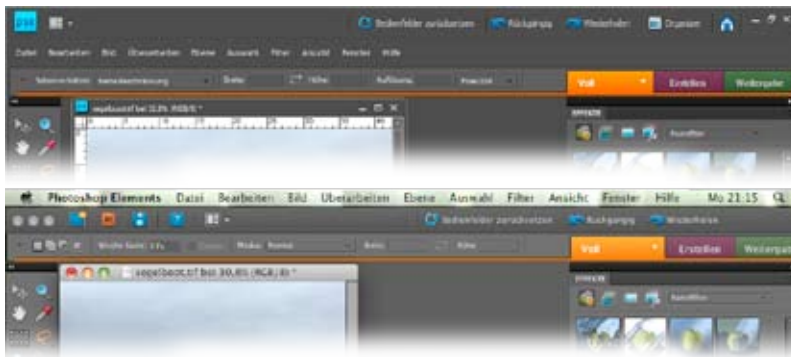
Bedienfelder zurücksetzen Rückgängig Wiederholen Organizer

Datei Bearbeiten Bild Überarbeiten Ebene Auswahl Filter Ansicht Fenster Hilfe

Seitenverhältnis Breite Höhe Auflösung

Voll Erstellen Weitergeben

segelboot.tif bei 33,3% (RGB/8) *

Photoshop Elements Datei Bearbeiten Bild Überarbeiten Ebene Auswahl Filter Ansicht Fenster Hilfe Mo 21:15

Bedienfelder zurücksetzen Rückgängig Wiederholen

Modus: Normal

Voll Erstellen Weitergeben

segelboot.tif bei 30,8% (RGB/8) *